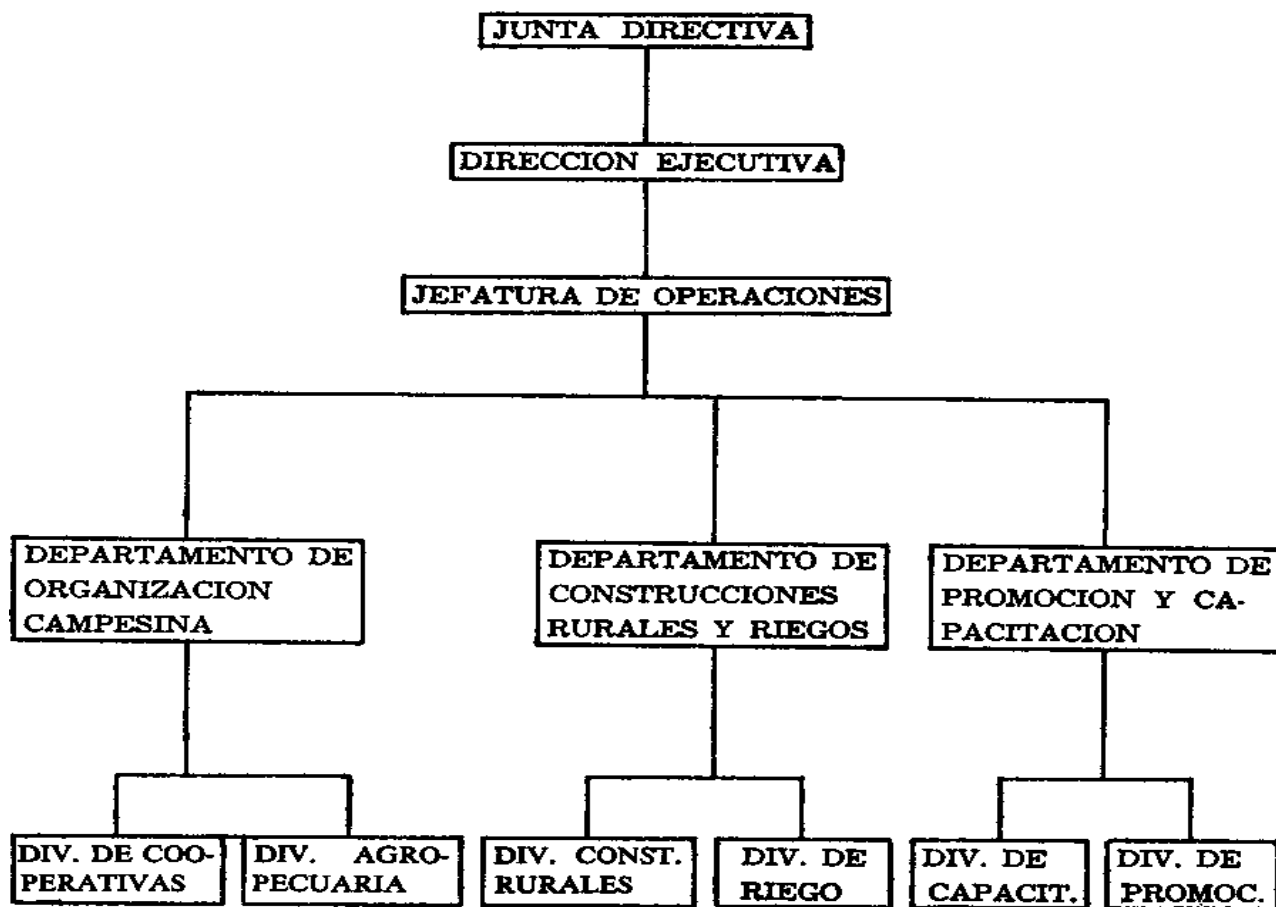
JUNTA DIRECTIVA

DIRECCION EJECUTIVA

JEFATURA DE OPERACIONES

DEPARTAMENTO DE ORGANIZACION CAMPESINA

DEPARTAMENTO DE CONSTRUCCIONES RURALES Y RIEGOS

DEPARTAMENTO DE PROMOCION Y CAPACITACION

DIV. DE COOPERATIVAS

DIV. AGROPECUARIA

DIV. CONST. RURALES

DIV. DE RIEGO

DIV. DE CAPACIT.

DIV. DE PROMOC.